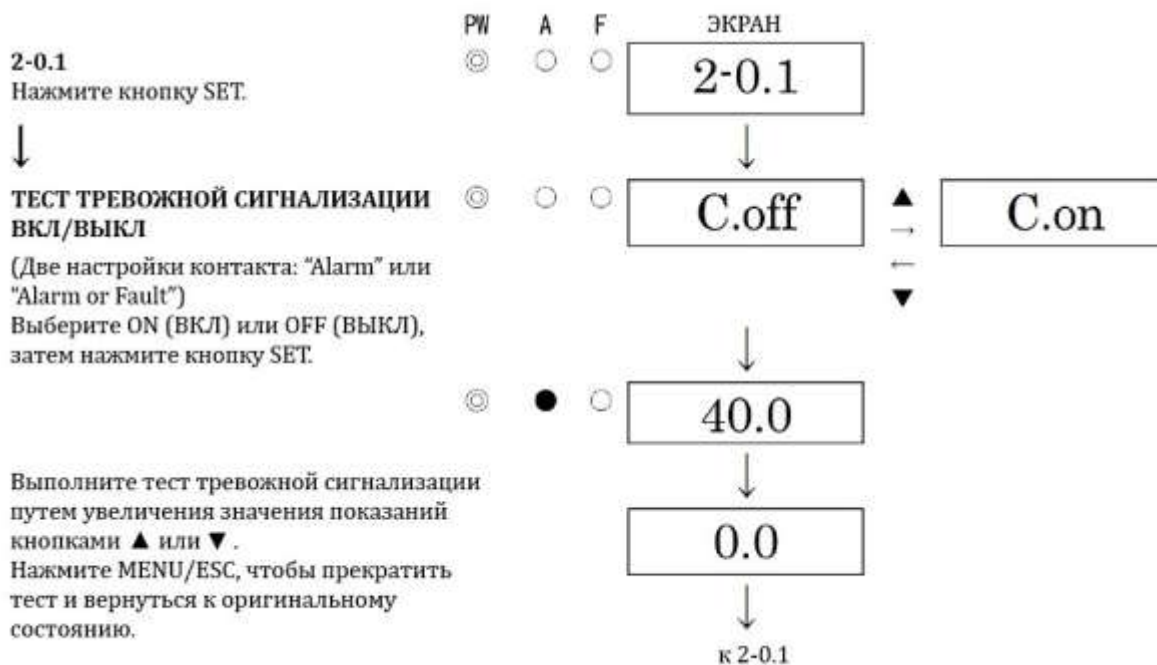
PW A F ЭКРАН

2-0.1
Нажмите кнопку SET.

2-0.1

↓

ТЕСТ ТРЕВОЖНОЙ СИГНАЛИЗАЦИИ ВКЛ/ВЫКЛ

C.off ▲ → ← ▼ C.on

(Две настройки контакта: "Alarm" или "Alarm or Fault")
Выберите ON (ВКЛ) или OFF (ВЫКЛ), затем нажмите кнопку SET.

40.0

Выполните тест тревожной сигнализации путем увеличения значения показаний кнопками ▲ или ▼.
Нажмите MENU/ESC, чтобы прекратить тест и вернуться к оригинальному состоянию.

0.0

к 2-0.1